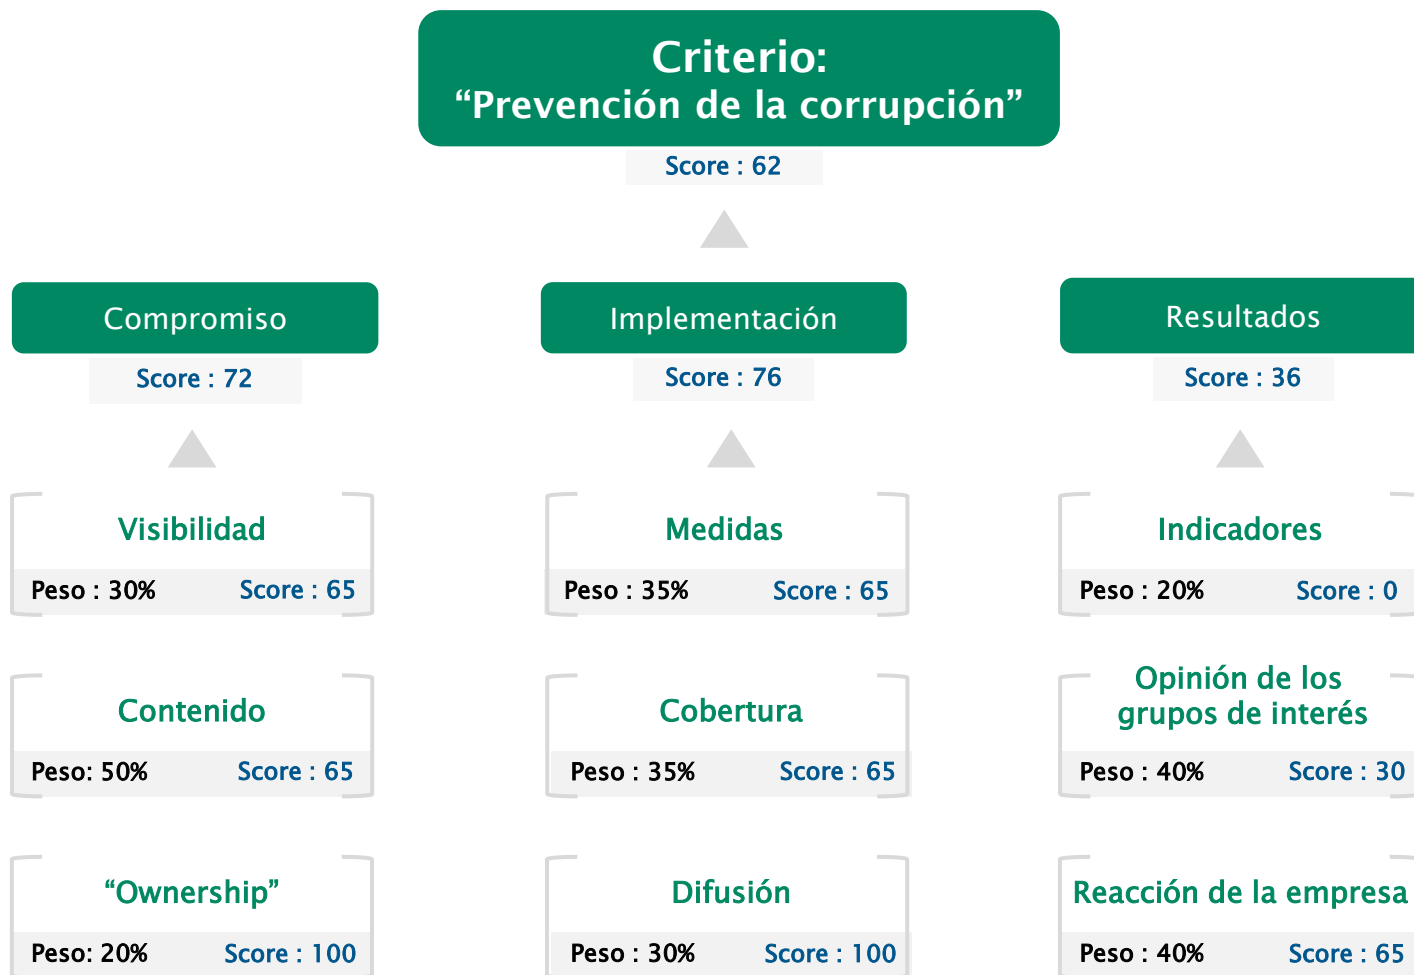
Criterio:
“Prevención de la corrupción”

Score : 62

Compromiso

Score : 72

Visibilidad

Peso : 30% Score : 65

Contenido

Peso: 50% Score : 65

“Ownership”

Peso: 20% Score : 100

Implementación

Score : 76

Medidas

Peso : 35% Score : 65

Cobertura

Peso : 35% Score : 65

Difusión

Peso : 30% Score : 100

Resultados

Score : 36

Indicadores

Peso : 20% Score : 0

Opinión de los grupos de interés

Peso : 40% Score : 30

Reacción de la empresa

Peso : 40% Score : 65